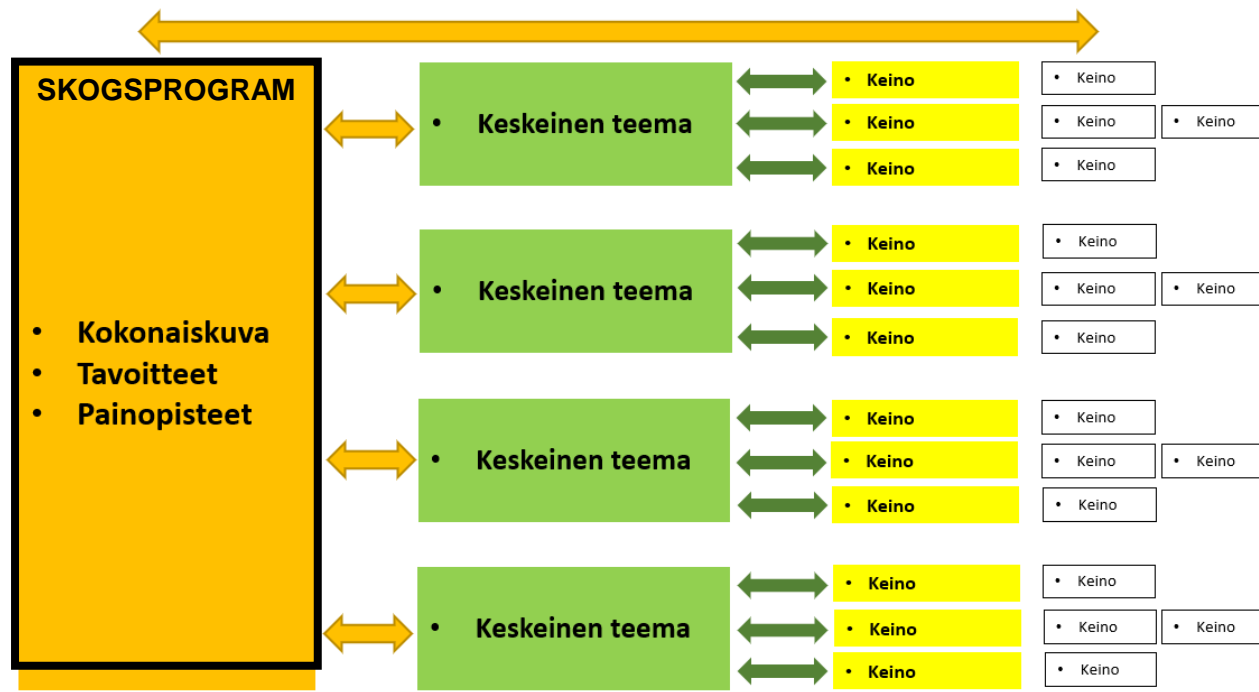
SKOGSPROGRAM

- Kokonaiskuva
- Tavoitteet
- Painopisteet

- Keskeinen teema

- Keino
- Keino
- Keino

- Keino
- Keino
- Keino
- Keino

- Keskeinen teema

- Keino
- Keino
- Keino

- Keino
- Keino
- Keino
- Keino

- Keskeinen teema

- Keino
- Keino
- Keino

- Keino
- Keino
- Keino
- Keino

- Keskeinen teema

- Keino
- Keino
- Keino

- Keino
- Keino
- Keino
- Keino